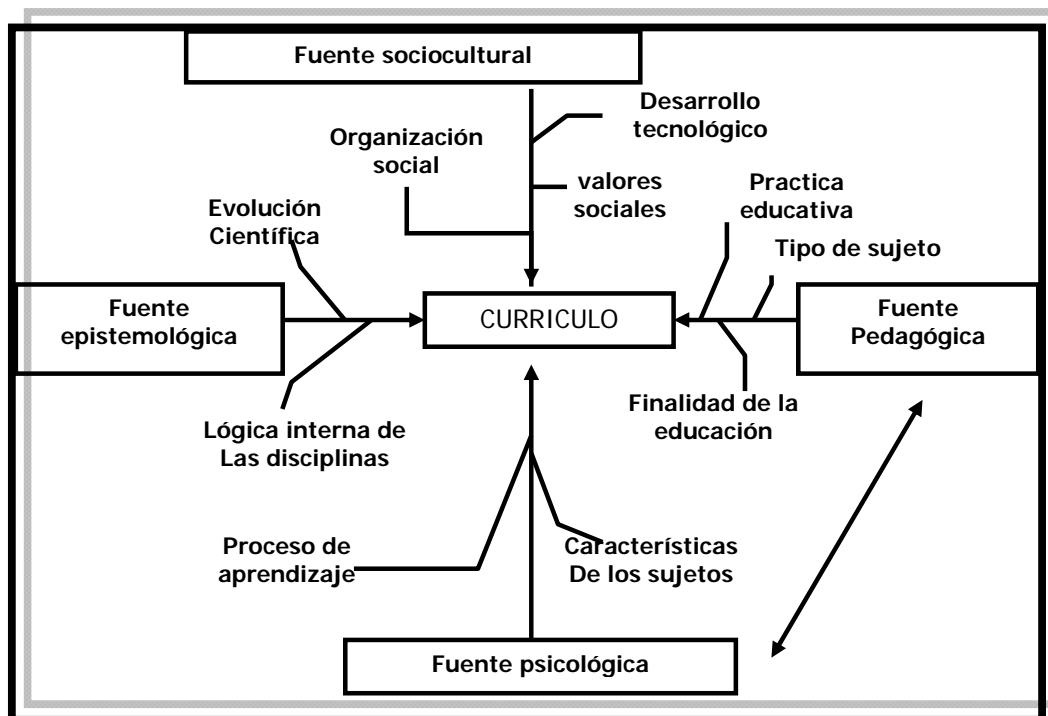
Fuente sociocultural

Desarrollo tecnológico

Organización social

valores sociales

Evolución Científica

Practica educativa

Tipo de sujeto

Fuente epistemológica

CURRICULO

Fuente Pedagógica

Finalidad de la educación

Lógica interna de Las disciplinas

Proceso de aprendizaje

Características De los sujetos

Fuente psicológica